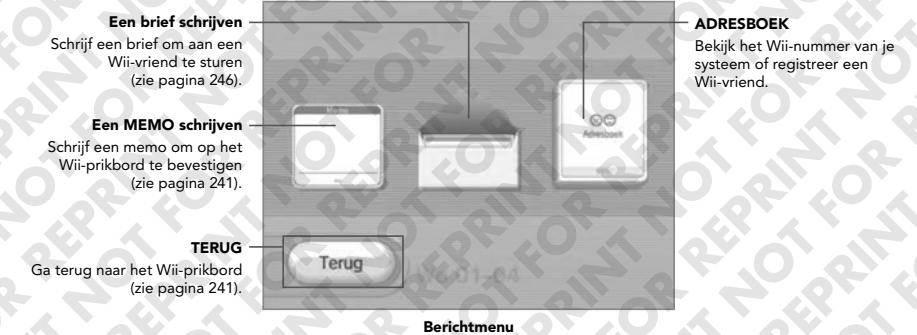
**Een brief schrijven**
Schrijf een brief om aan een Wii-vriend te sturen (zie pagina 246).

**Een MEMO schrijven**
Schrijf een memo om op het Wii-prikbord te bevestigen (zie pagina 241).

**TERUG**
Ga terug naar het Wii-prikbord (zie pagina 241).

Memo

Adresboek

Terug

'06-01-04

**ADRESBOEK**
Bekijk het Wii-nummer van je systeem of registreer een Wii-vriend.

**Berichtmenu**

NOT FOR REPRINT